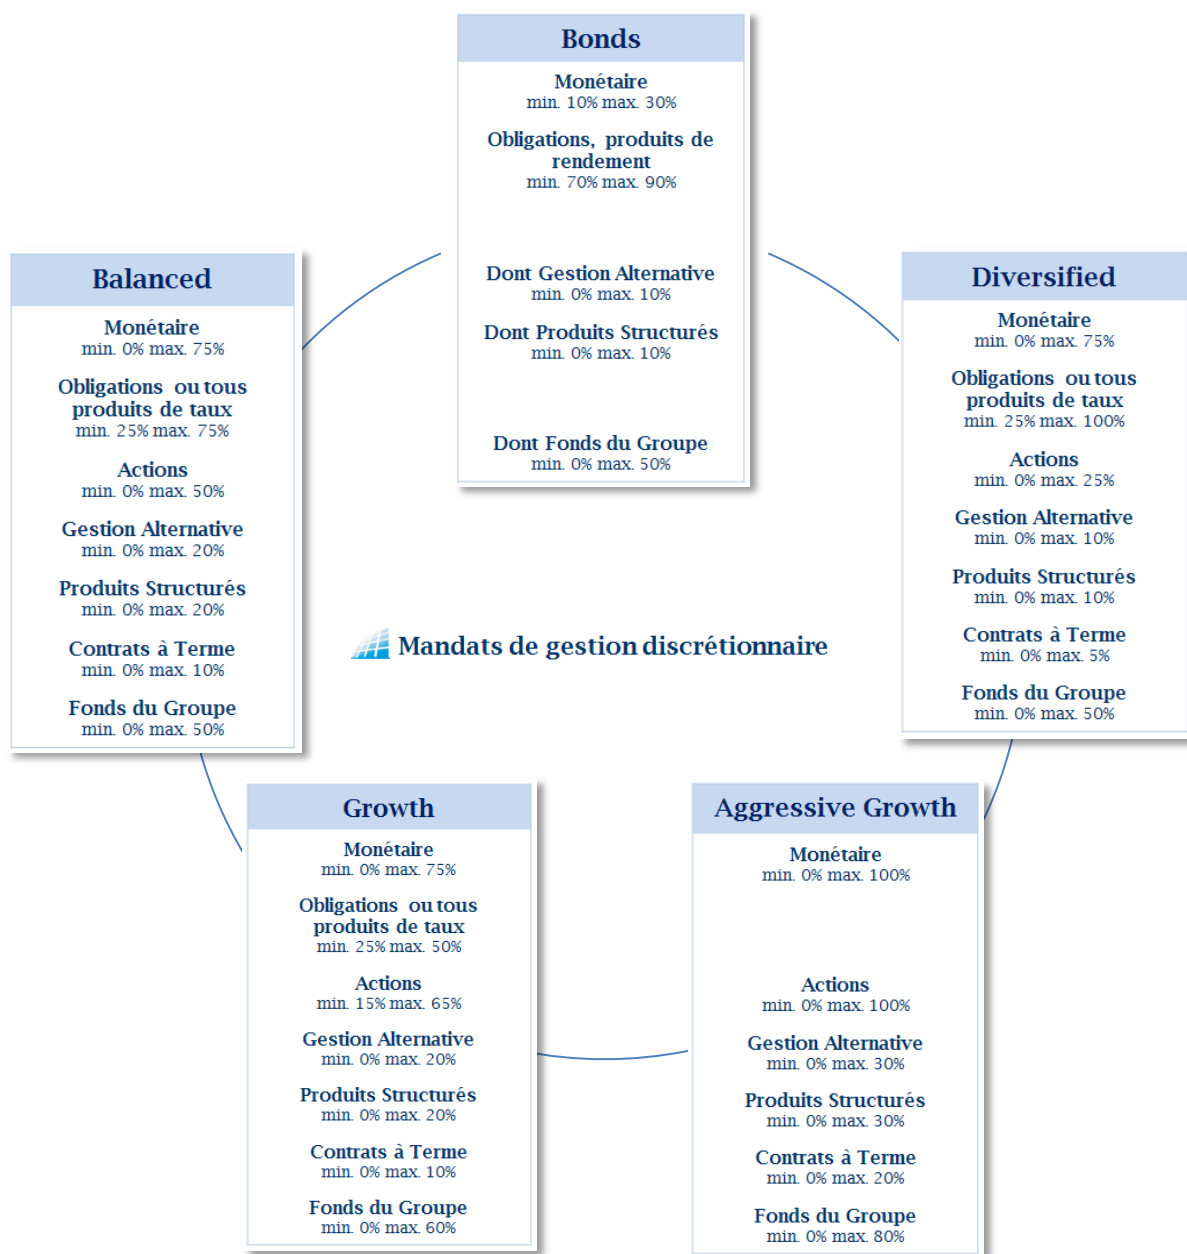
Bonds

Monétaire
min. 10% max. 30%

Obligations, produits de rendement
min. 70% max. 90%

Dont Gestion Alternative
min. 0% max. 10%

Dont Produits Structurés
min. 0% max. 10%

Dont Fonds du Groupe
min. 0% max. 50%

Balanced

Monétaire
min. 0% max. 75%

Obligations ou tous produits de taux
min. 25% max. 75%

Actions
min. 0% max. 50%

Gestion Alternative
min. 0% max. 20%

Produits Structurés
min. 0% max. 20%

Contrats à Terme
min. 0% max. 10%

Fonds du Groupe
min. 0% max. 50%

Diversified

Monétaire
min. 0% max. 75%

Obligations ou tous produits de taux
min. 25% max. 100%

Actions
min. 0% max. 25%

Gestion Alternative
min. 0% max. 10%

Produits Structurés
min. 0% max. 10%

Contrats à Terme
min. 0% max. 5%

Fonds du Groupe
min. 0% max. 50%

Mandats de gestion discrétionnaire

Growth

Monétaire
min. 0% max. 75%

Obligations ou tous produits de taux
min. 25% max. 50%

Actions
min. 15% max. 65%

Gestion Alternative
min. 0% max. 20%

Produits Structurés
min. 0% max. 20%

Contrats à Terme
min. 0% max. 10%

Fonds du Groupe
min. 0% max. 60%

Aggressive Growth

Monétaire
min. 0% max. 100%

Actions
min. 0% max. 100%

Gestion Alternative
min. 0% max. 30%

Produits Structurés
min. 0% max. 30%

Contrats à Terme
min. 0% max. 20%

Fonds du Groupe
min. 0% max. 80%